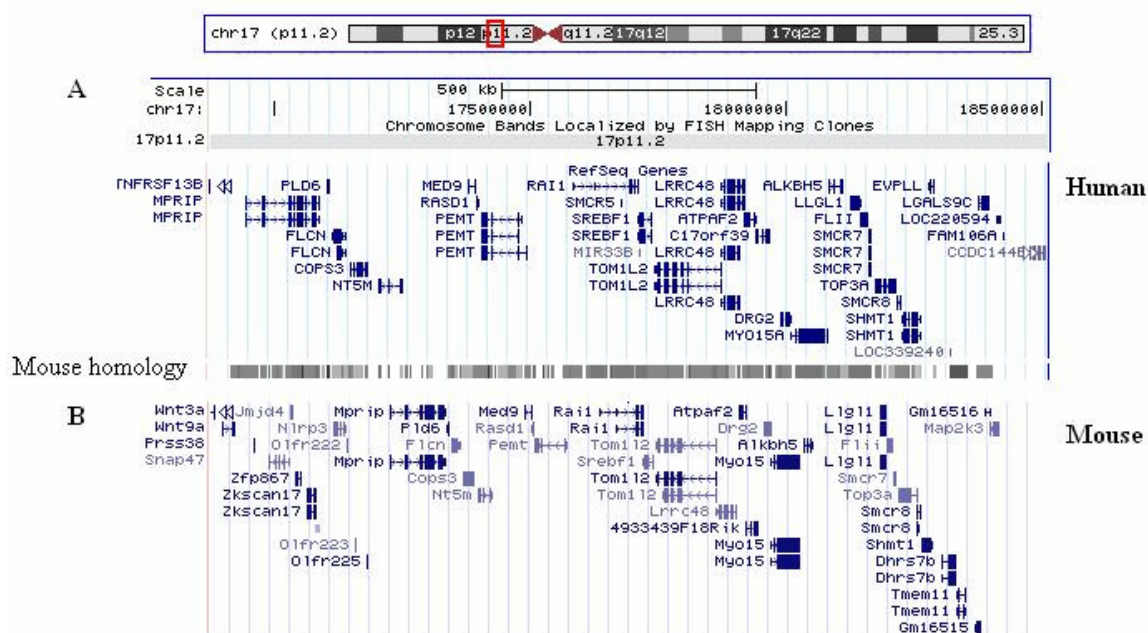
chr17 (p11.2) p12 p11.2 q11.2 17q12 17q22 25.3

A

Scale 500 kb
chr17: 17500000 18000000 18500000
Chromosome Bands Localized by FISH Mapping Clones
17p11.2 17p11.2

RefSeq Genes

TNFRSF13B PLD6 MED9 RAI1 LRRC48 ALKBH5 EVPLL
MPRIP RASD1 SMCR5 LRRC48 LLGL1 LGALS9C
MPRIP PEMT SREBF1 ATPAF2 FLII LOC220594
FLCN PEMT SREBF1 C17orf39 SMCR7 FAM106A
FLCN PEMT MIR33B LRRC48 SMCR7 CCDC144B
COPS3 TOM1L2 SMCR7
NT5M TOM1L2 TOP3A
LRRC48 SMCR8
DRG2 SHMT1
MYO15A SHMT1
LOC339240

Human

Mouse homology

B

Wnt3a Jmjd4 Mprip Med9 Rai1 Atpaf2 Llgl1 Gm16516
Wnt9a Nlrp3 Pld6 Rasd1 Rai1 Drg2 Llgl1 Map2k3
Prss38 Olfr222 Flcn Pemt Tom1l2 Alkbh5 Flii
Snap47 Mprip Srebf1 Myo15 Llgl1
Zfp867 Cops3 Tom1l2 Smcr7
Zkscan17 Nt5m Tom1l2 Top3a
Zkscan17 Lrrc48 Smcr8
4933439F18Rik Smcr8
Olfr223 Myo15 Shmt1
Olfr225 Myo15 Dhrs7b
Dhrs7b
Tmem11
Tmem11
Gm16515

Mouse